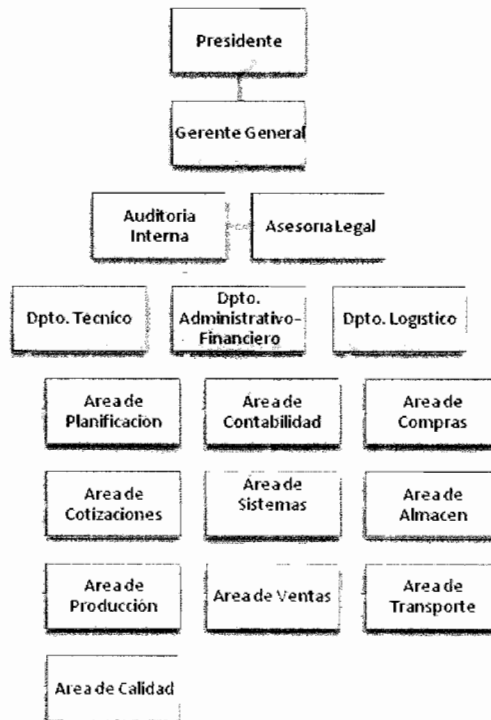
Presidente

Gerente General

Auditoria Interna

Asesoria Legal

Dpto. Tecnico

Dpto. Administrativo-Financiero

Dpto. Logistico

Area de Planificacion

Area de Contabilidad

Area de Compras

Area de Cotizaciones

Area de Sistemas

Area de Almacen

Area de Producción

Area de Ventas

Area de Transporte

Area de Calidad